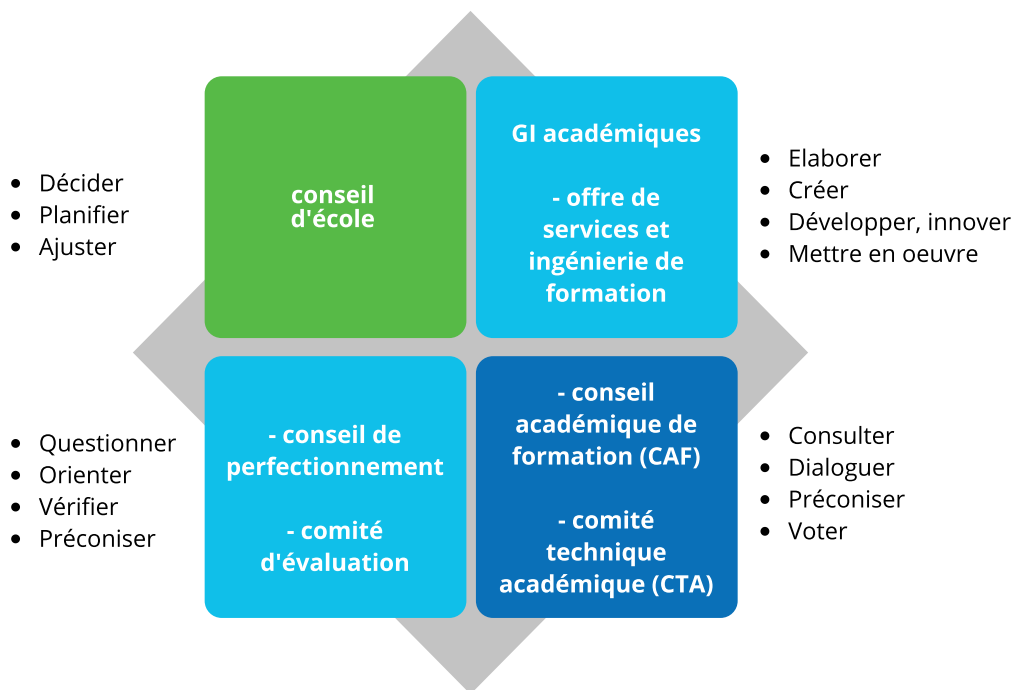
- Décider
- Planifier
- Ajuster

conseil d'école

GI académiques

- offre de services et ingénierie de formation

- Elaborer
- Créer
- Développer, innover
- Mettre en oeuvre

- Questionner
- Orienter
- Vérifier
- Préconiser

- conseil de perfectionnement

- comité d'évaluation

- conseil académique de formation (CAF)

- comité technique académique (CTA)

- Consulter
- Dialoguer
- Préconiser
- Voter